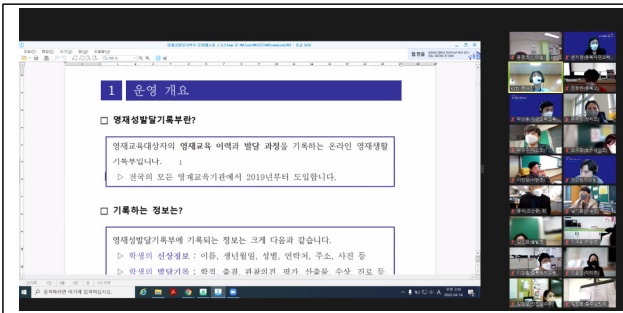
1 운영 개요

□ 영재성발달기록부란?

영재교육대상자의 영재교육 이력과 발달 과정을 기록하는 온라인 영재생활기록부입니다.

▷ 전국의 모든 영재교육기관에서 2019년부터 도입합니다.

□ 기록하는 정보는?

영재성발달기록부에 기록되는 정보는 크게 다음과 같습니다.

▷ 학생의 신상정보 : 이름, 생년월일, 성별, 연락처, 주소, 사진 등

▷ 학생의 발달기록 : 학적, 출결, 관찰의견, 평가, 산출물, 수상, 진로 등

검색하려면 여기에 입력하십시오.